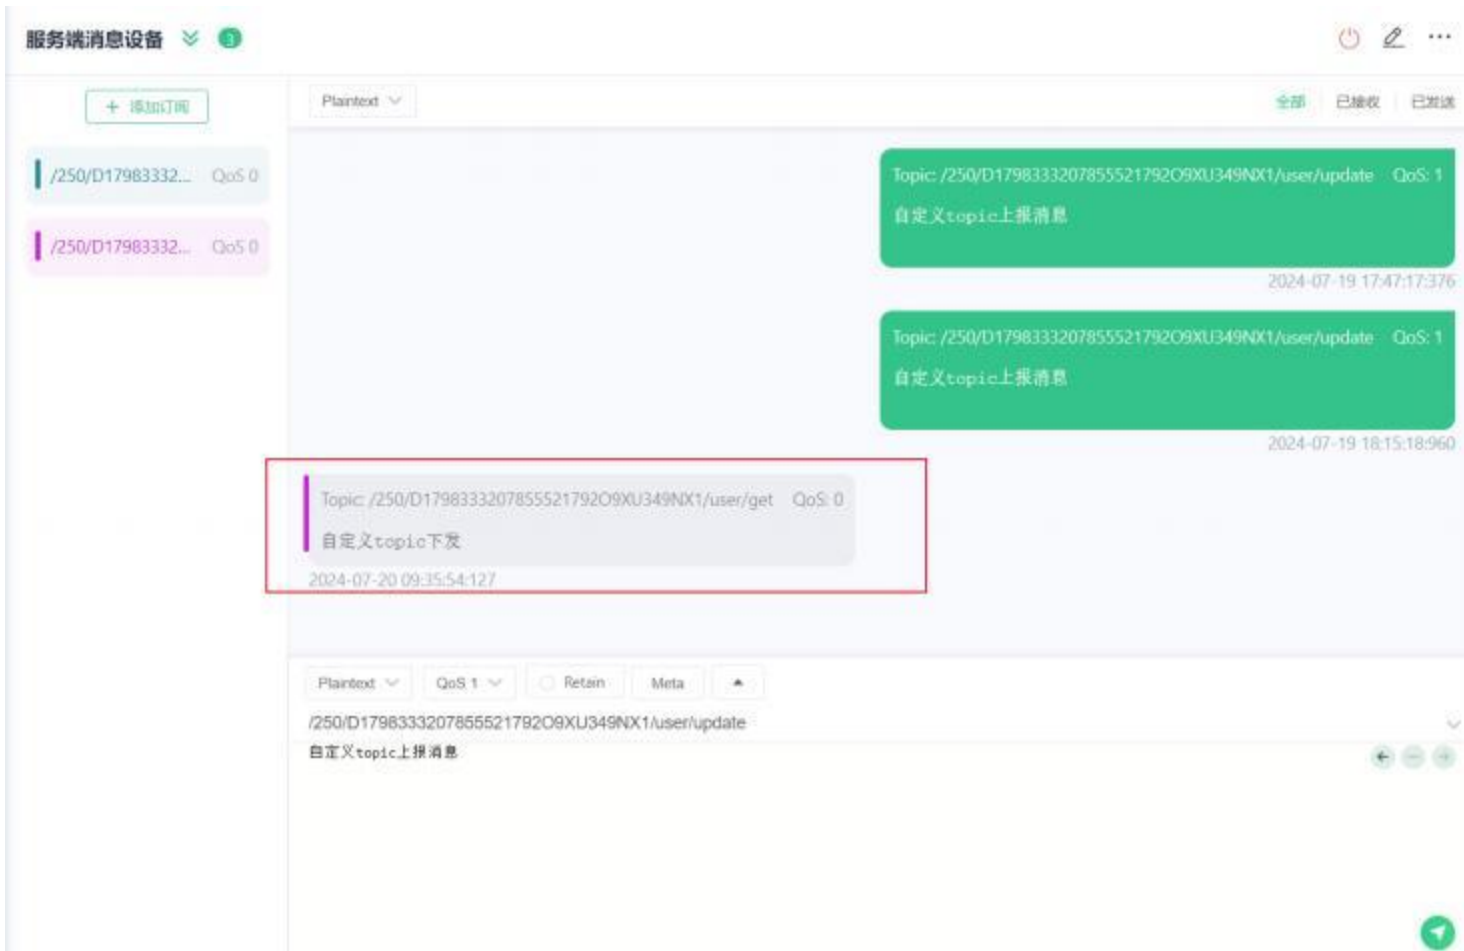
服务端消息设备 3

+ 添加订阅

/250/D17983332... QoS 0

/250/D17983332... QoS 0

Plaintext

全部 已接收 已发送

Topic: /250/D179833320785552179209XU349NX1/user/update QoS: 1
自定义topic上报消息
2024-07-19 17:47:17:376

Topic: /250/D179833320785552179209XU349NX1/user/update QoS: 1
自定义topic上报消息
2024-07-19 18:15:18:960

Topic: /250/D179833320785552179209XU349NX1/user/get QoS: 0
自定义topic下发
2024-07-20 09:35:54:127

Plaintext QoS 1 Retain Meta

/250/D179833320785552179209XU349NX1/user/update
自定义topic上报消息